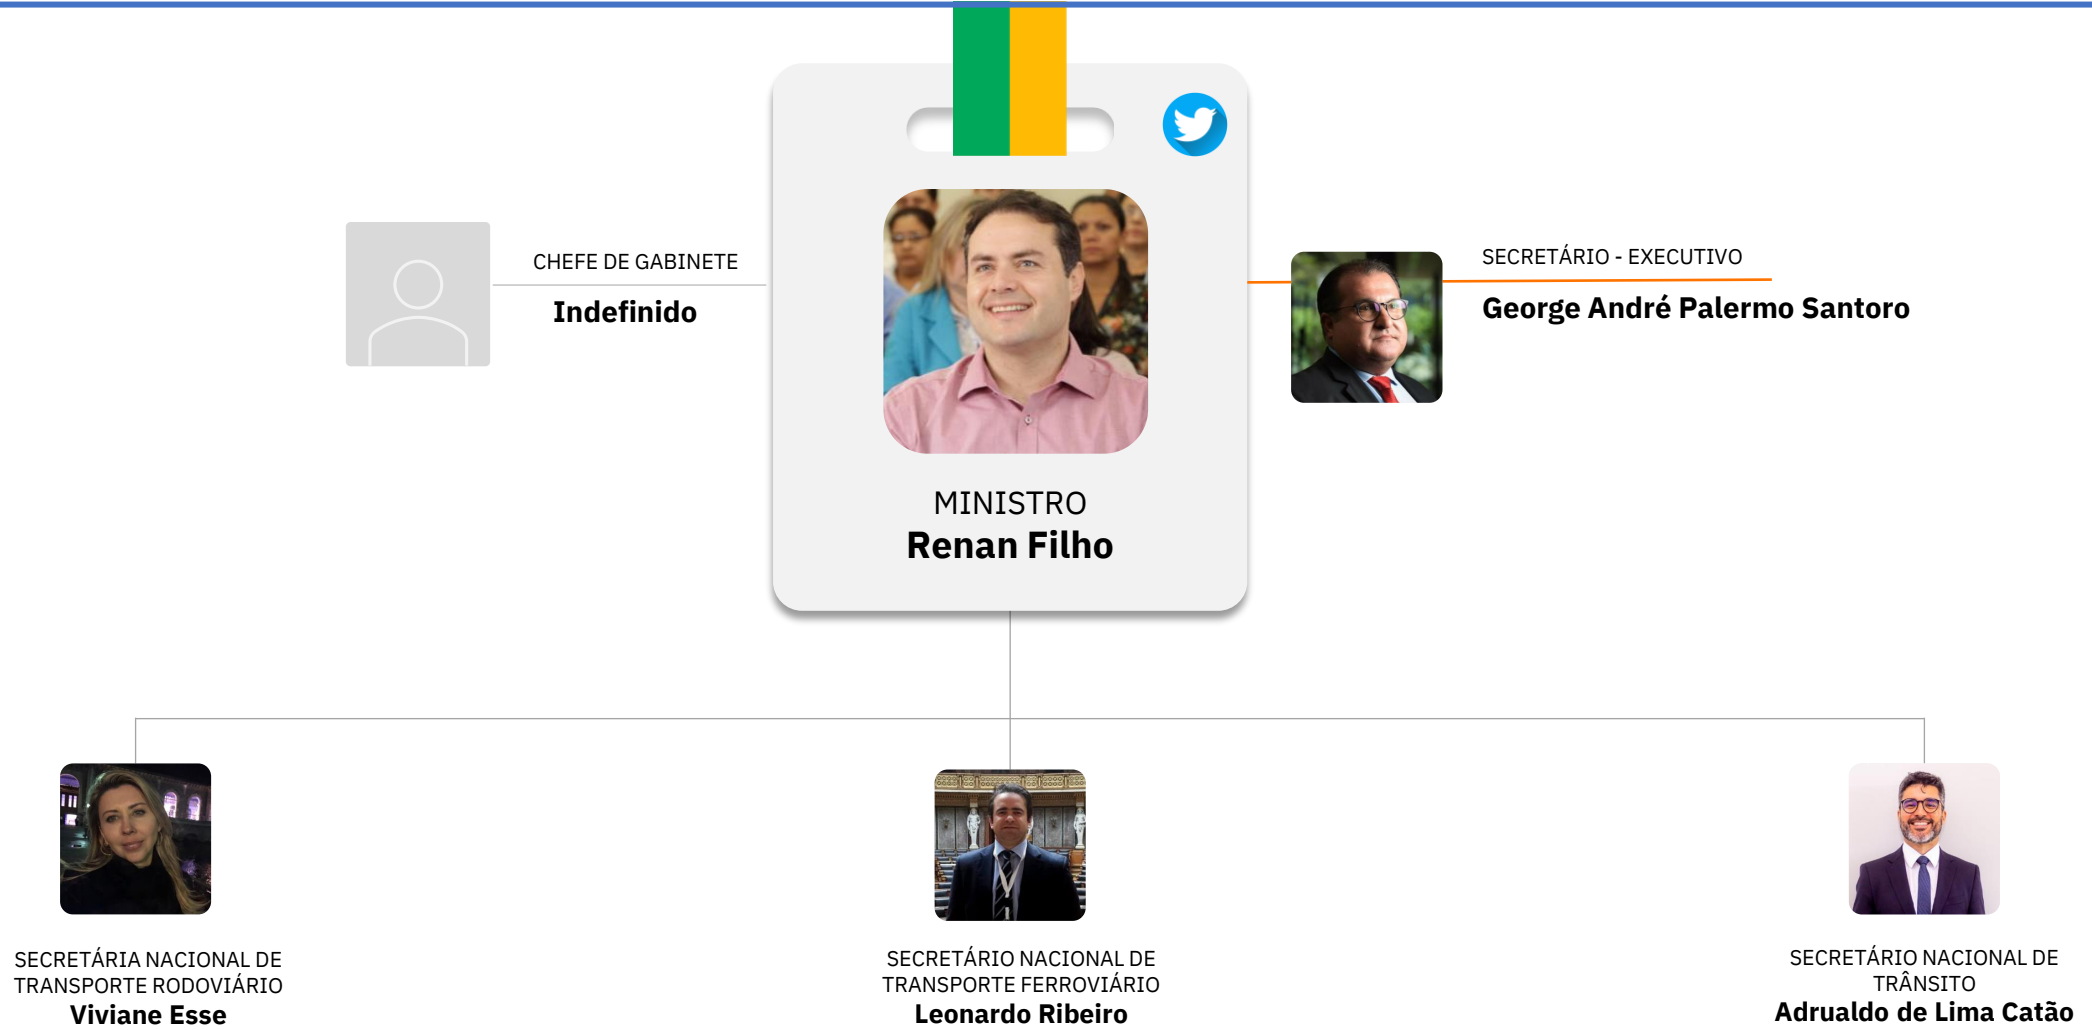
CHEFE DE GABINETE
Indefinido

MINISTRO
Renan Filho

SECRETÁRIO - EXECUTIVO
George André Palermo Santoro

SECRETÁRIA NACIONAL DE TRANSPORTE RODOVIÁRIO
Viviane Esse

SECRETÁRIO NACIONAL DE TRANSPORTE FERROVIÁRIO
Leonardo Ribeiro

SECRETÁRIO NACIONAL DE TRÂNSITO
Adrualdo de Lima Catão